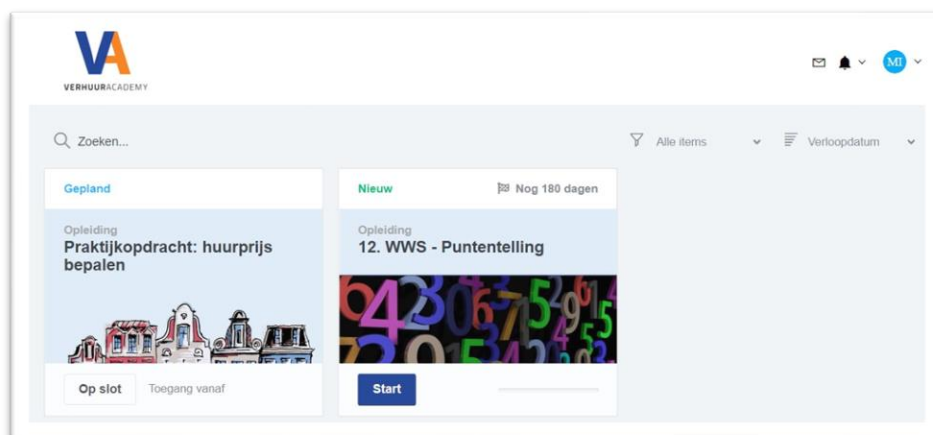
VA
VERHUURACADEMY

MI

Zoeken...

Alle items

Verloopdatum

Gepland

Opleiding
Praktijkopdracht: huurprijs bepalen

Op slot

Toegang vanaf

Nieuw

Nog 180 dagen

Opleiding
12. WWS - Puntentelling

Start